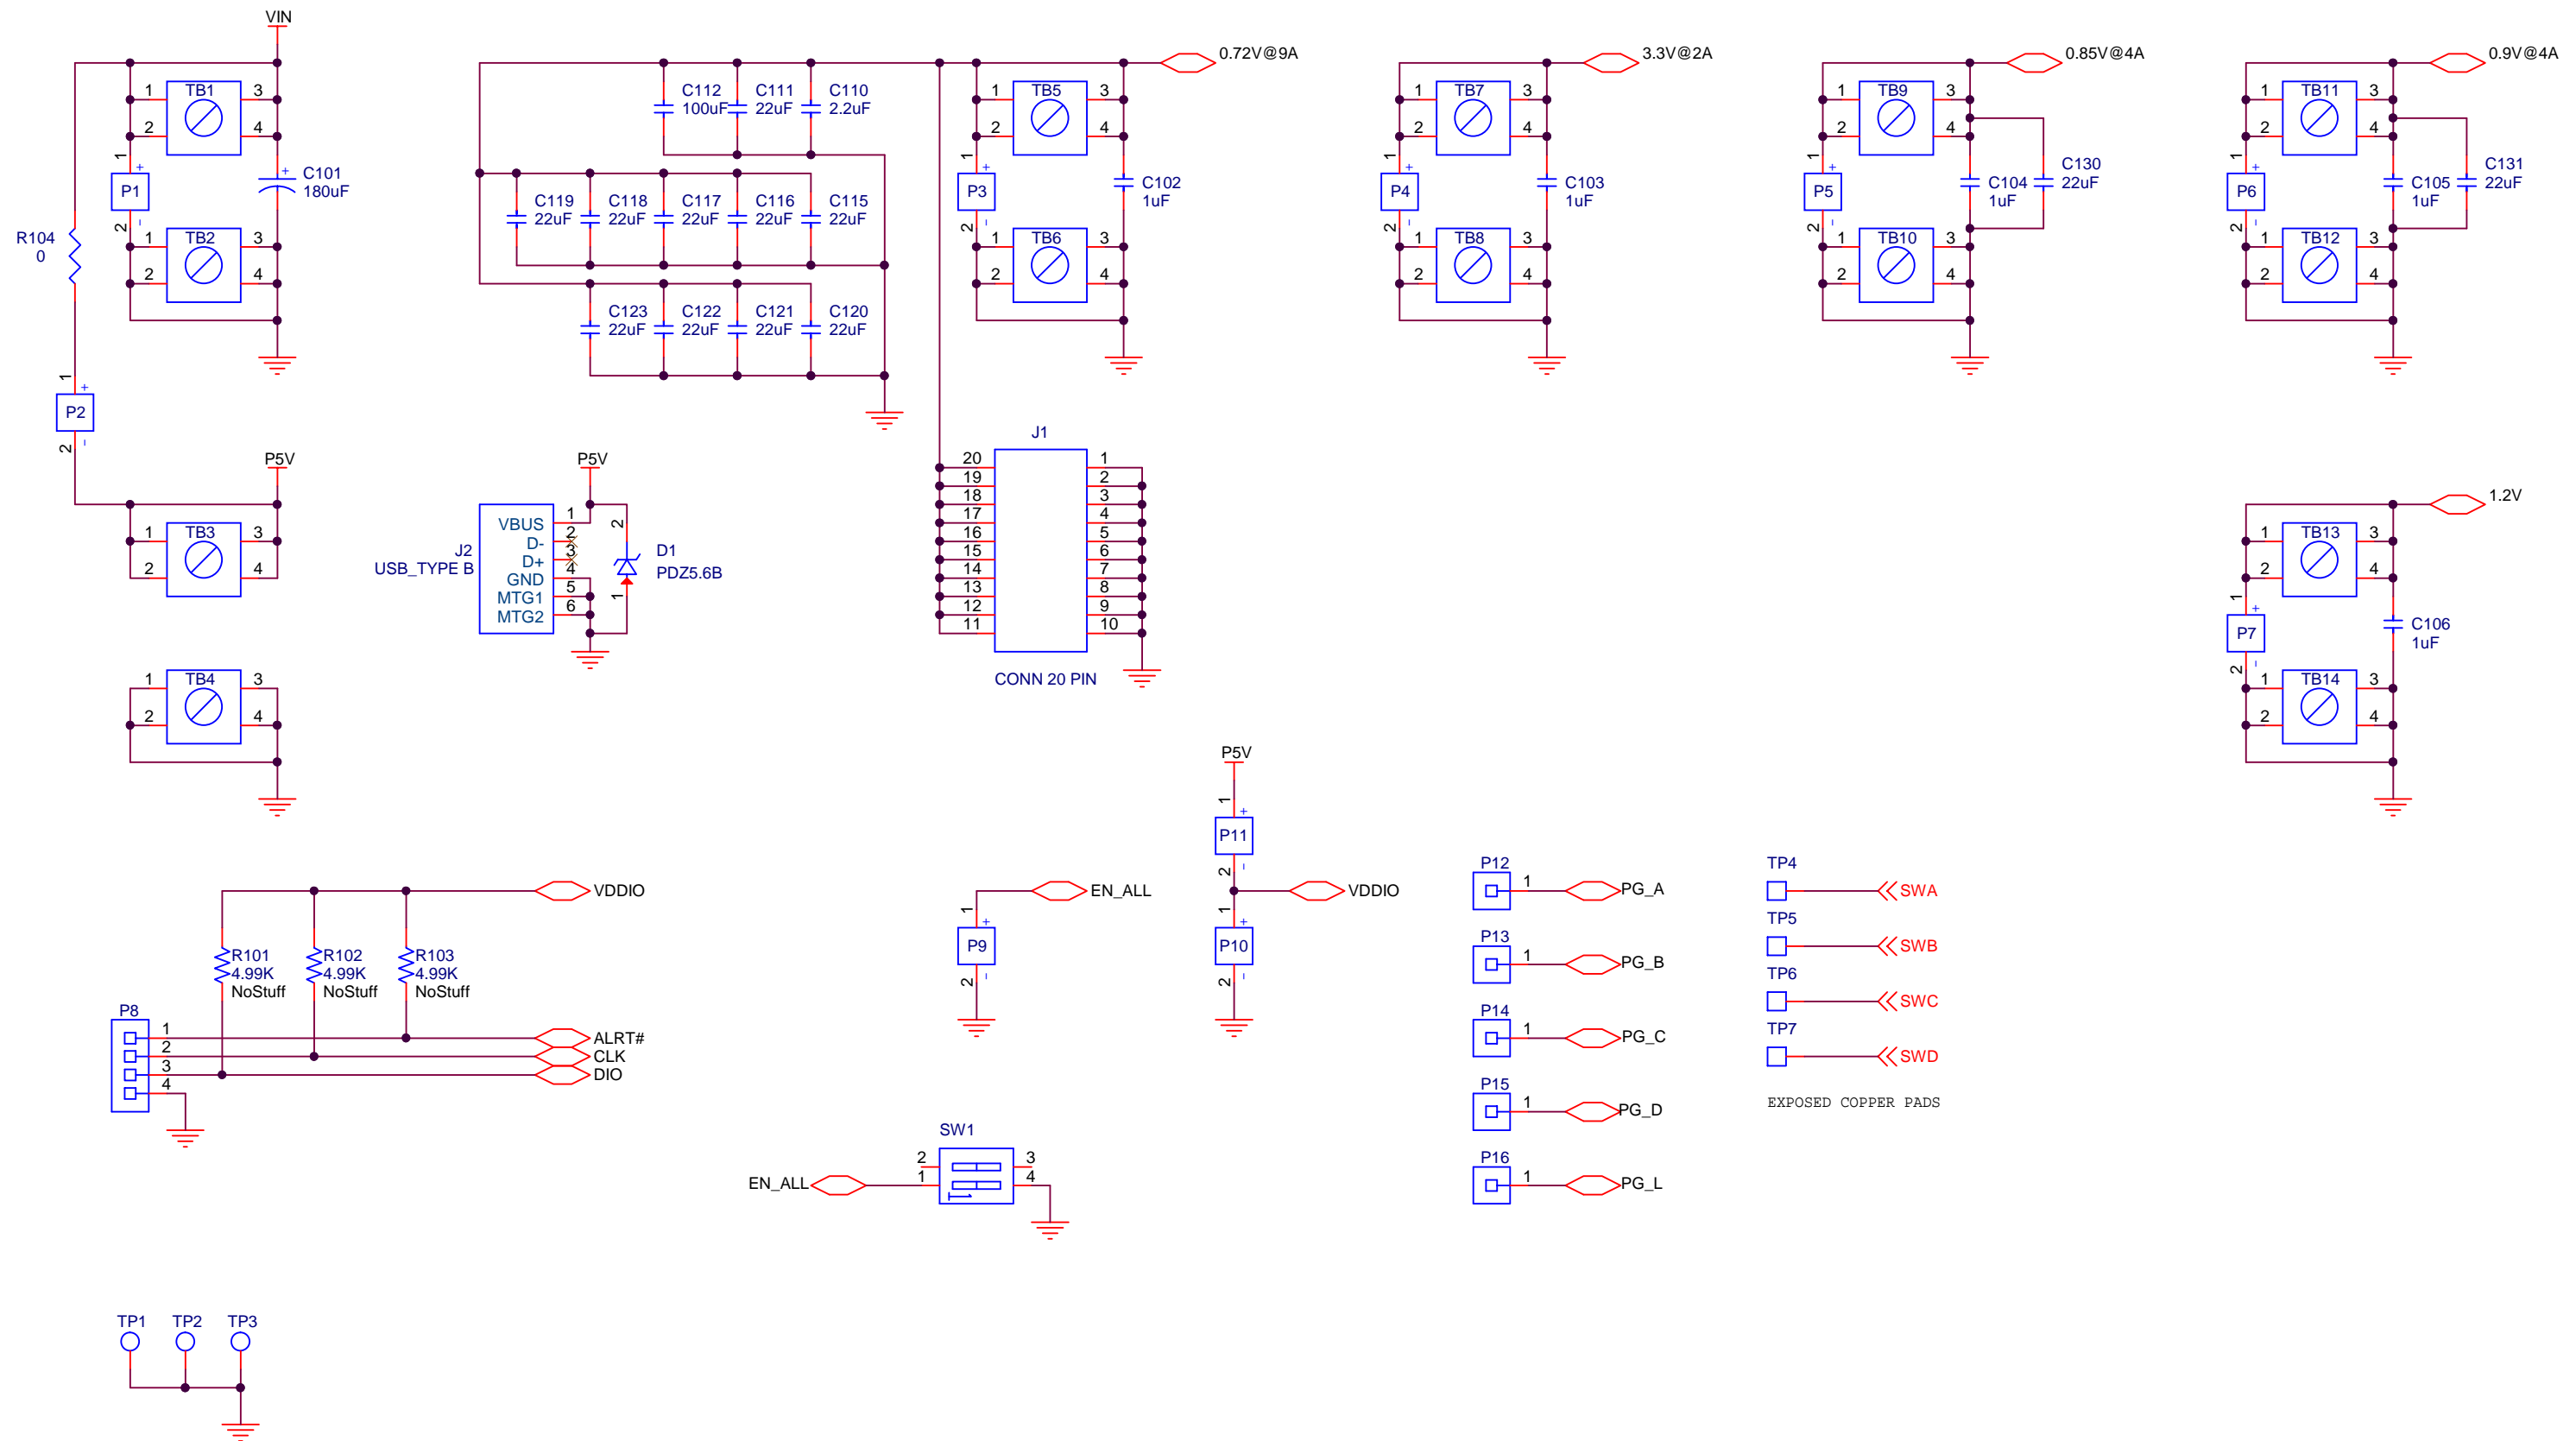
VIN

1 TB1 3
2 4
1 + P1 - 2
C101 180uF
R104 0
1 TB2 3
2 4
1 + P2 - 2

P5V
1 TB3 3
2 4

1 TB4 3
2 4

C112 100uF C111 22uF C110 2.2uF
C119 22uF C118 22uF C117 22uF C116 22uF C115 22uF
C123 22uF C122 22uF C121 22uF C120 22uF

0.72V@9A
1 TB5 3
2 4
1 + P3 - 2
C102 1uF
1 TB6 3
2 4

3.3V@2A
1 TB7 3
2 4
1 + P4 - 2
C103 1uF
1 TB8 3
2 4

0.85V@4A
1 TB9 3
2 4
1 + P5 - 2
C104 1uF C130 22uF
1 TB10 3
2 4

0.9V@4A
1 TB11 3
2 4
1 + P6 - 2
C105 1uF C131 22uF
1 TB12 3
2 4

P5V
J2 USB_TYPE B
VBUS 1
D- 2
D+ 3
GND 4
MTG1 5
MTG2 6
2 D1 PDZ5.6B 1

J1
20 1
19 2
18 3
17 4
16 5
15 6
14 7
13 8
12 9
11 10
CONN 20 PIN

1.2V
1 TB13 3
2 4
1 + P7 - 2
C106 1uF
1 TB14 3
2 4

VDDIO
R101 4.99K NoStuff
R102 4.99K NoStuff
R103 4.99K NoStuff
P8
1 ALRT#
2 CLK
3 DIO
4

EN_ALL
1 + P9 - 2

P5V
1 + P11 - 2
VDDIO
1 + P10 - 2

SW1
EN_ALL 2 1 3 4

P12 1 PG_A
P13 1 PG_B
P14 1 PG_C
P15 1 PG_D
P16 1 PG_L

TP4 SWA
TP5 SWB
TP6 SWC
TP7 SWD
EXPOSED COPPER PADS

TP1 TP2 TP3